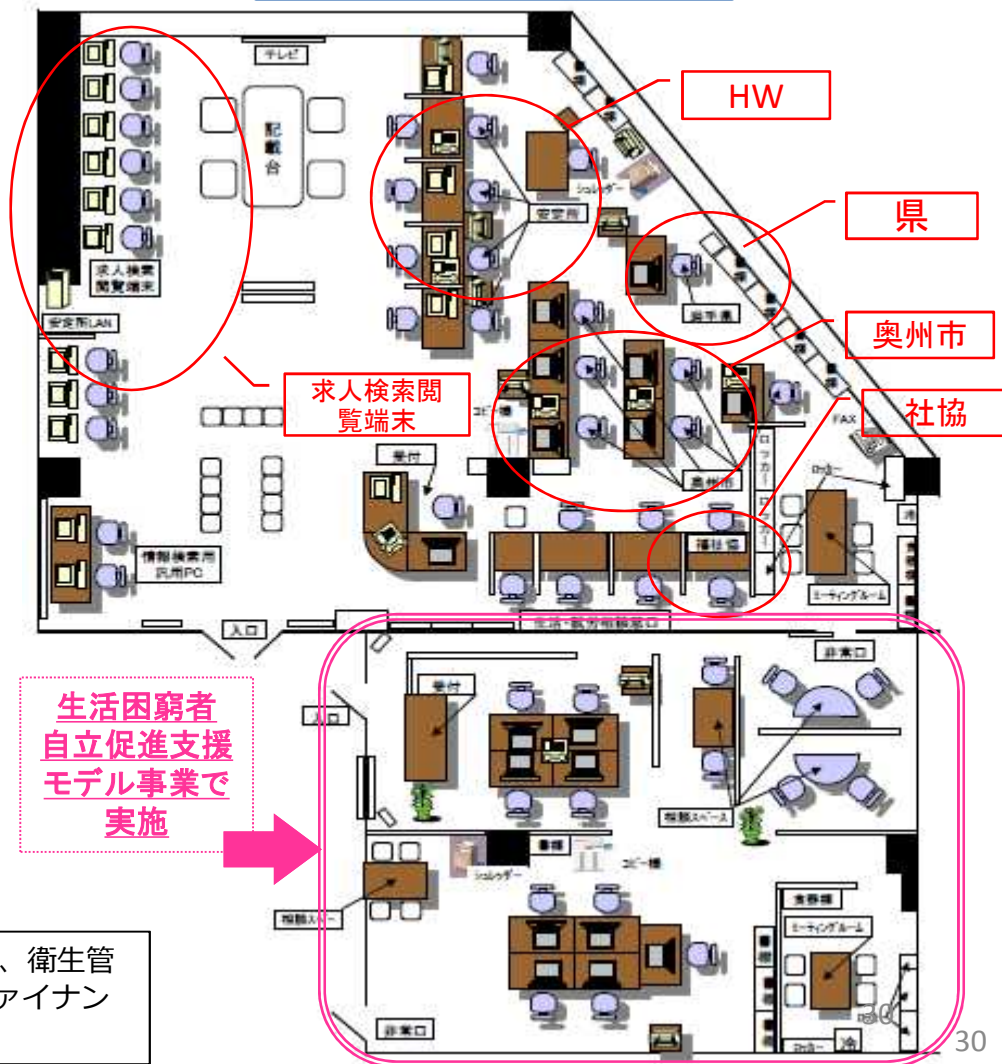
テレビ

記載台

求人検索閲覧端末

安定所LAN

HW

シュレッダー

安定所

県

岩手県

奥州市

社協

FAX

求人検索閲覧端末

コピー機

受付

奥州市

ロッカー

ロッカー

福祉協

ミーティングルーム

情報検索用汎用PC

入口

生活・就労相談窓口

非常口

受付

入口

生活困窮者自立促進支援モデル事業で実施

相談スペース

書棚

シュレッダー

コピー機

相談スペース

倉庫

ミーティングルーム

非常口

ロッカー

冷

、衛生管
ァイナン

30

30